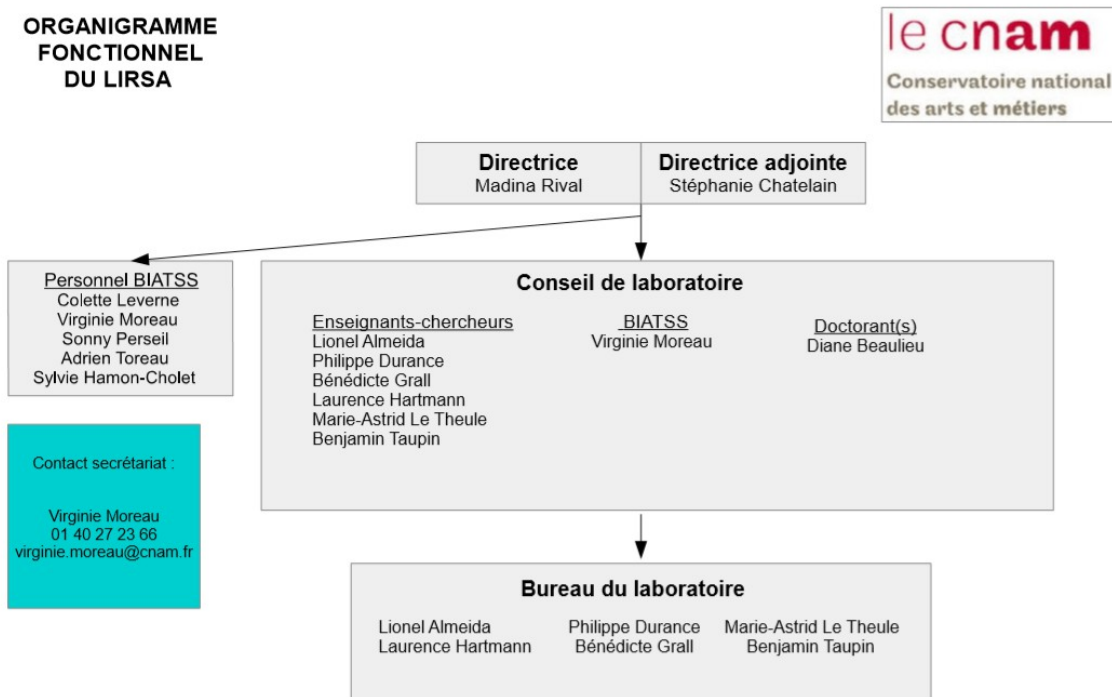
ORGANIGRAMME FONCTIONNEL DU LIRSA

le cnam
Conservatoire national des arts et métiers

Directrice
Madina Rival

Directrice adjointe
Stéphanie Chatelain

Personnel BIATSS
Colette Leverne
Virginie Moreau
Sonny Perseil
Adrien Toreau
Sylvie Hamon-Cholet

Conseil de laboratoire

Enseignants-chercheurs
Lionel Almeida
Philippe Durance
Bénédicte Grall
Laurence Hartmann
Marie-Astrid Le Theule
Benjamin Taupin

BIATSS
Virginie Moreau

Doctorant(s)
Diane Beaulieu

Contact secrétariat :

Virginie Moreau
01 40 27 23 66
virginie.moreau@cnam.fr

Bureau du laboratoire

Lionel Almeida
Laurence Hartmann

Philippe Durance
Bénédicte Grall

Marie-Astrid Le Theule
Benjamin Taupin